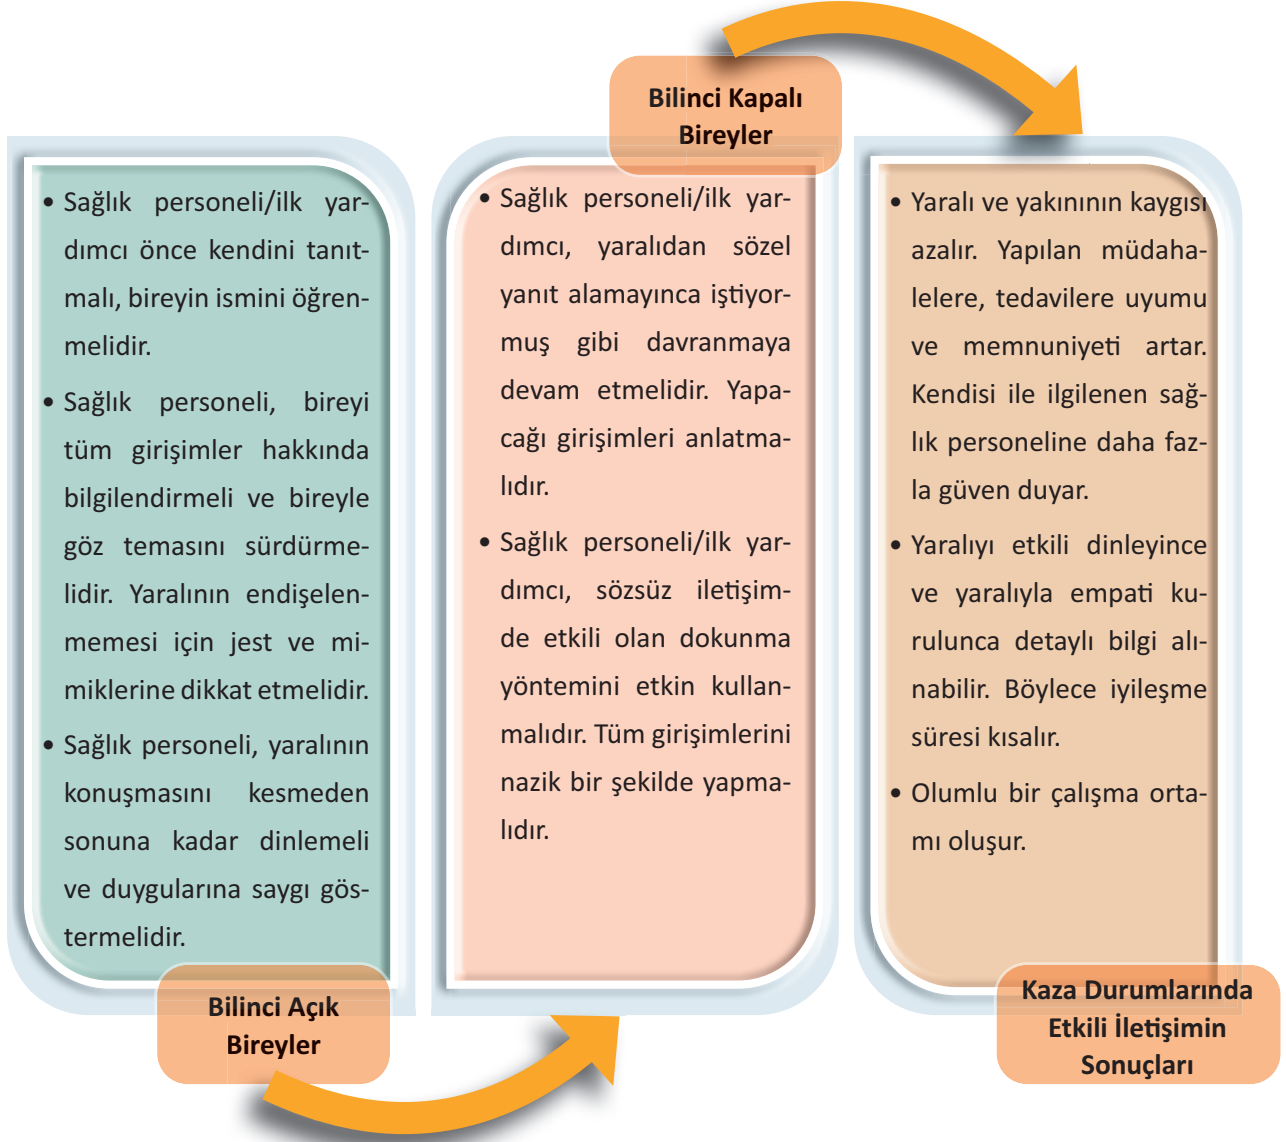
- Sağlık personeli/ilk yardımcı önce kendini tanıtmalı, bireyin ismini öğrenmelidir.
- Sağlık personeli, bireyi tüm girişimler hakkında bilgilendirmeli ve bireyle göz temasını sürdürmelidir. Yaralının endişelenmemesi için jest ve mimiklerine dikkat etmelidir.
- Sağlık personeli, yaralının konuşmasını kesmeden sonuna kadar dinlemeli ve duygularına saygı göstermelidir.

Bilinci Açık Bireyler

Bilinci Kapalı Bireyler

- Sağlık personeli/ilk yardımcı, yaralıdan sözel yanıt alamayınca iştiyormuş gibi davranmaya devam etmelidir. Yapacağı girişimleri anlatmalıdır.
- Sağlık personeli/ilk yardımcı, sözsüz iletişimde etkili olan dokunma yöntemini etkin kullanmalıdır. Tüm girişimlerini nazik bir şekilde yapmalıdır.

- Yaralı ve yakınının kaygısı azalır. Yapılan müdahalelere, tedavilere uyumu ve memnuniyeti artar. Kendisi ile ilgilenen sağlık personeline daha fazla güven duyar.
- Yaralıyı etkili dinleyince ve yaralıyla empati kurulunca detaylı bilgi alınabilir. Böylece iyileşme süresi kısalır.
- Olumlu bir çalışma ortamı oluşur.

Kaza Durumlarında Etkili İletişimin Sonuçları